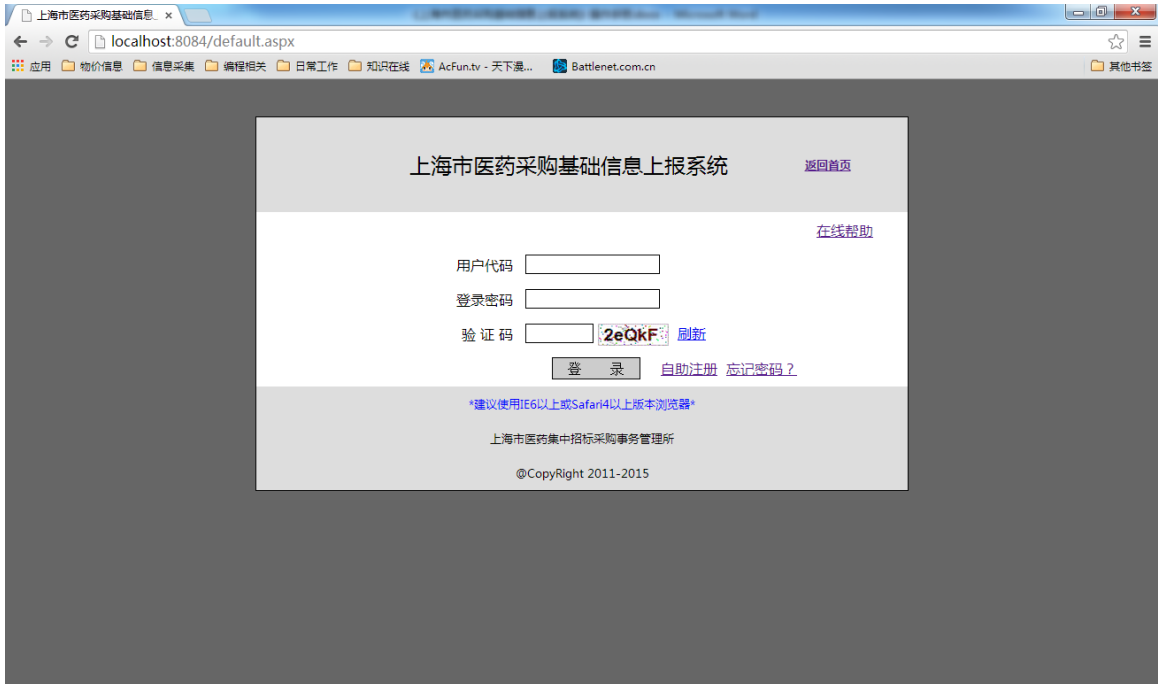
上海市医药采购基础信息_ ×

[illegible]

localhost:8084/default.aspx

应用 物价信息 信息采集 编程相关 日常工作 知识在线 AcFun.tv - 天下漫... Battlenet.com.cn 其他书签

上海市医药采购基础信息上报系统 返回首页

在线帮助

用户代码

登录密码

验 证 码 2eQkF 刷新

登 录 自助注册 忘记密码？

*建议使用IE6以上或Safari4以上版本浏览器*

上海市医药集中招标采购事务管理所

@CopyRight 2011-2015